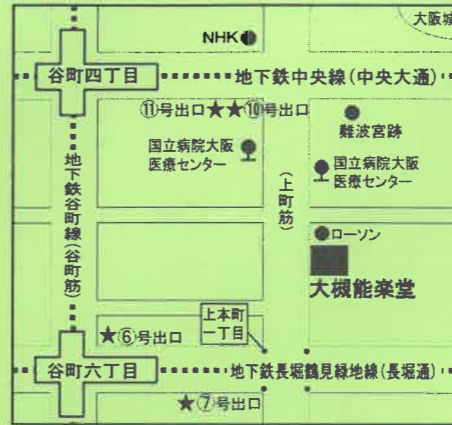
大阪城

NHK

谷町四丁目

地下鉄中央線（中央大通）

⑪号出口

⑩号出口

難波宮跡

国立病院大阪医療センター

国立病院大阪医療センター

地下鉄谷町線（谷町筋）

（上町筋）

ローソン

大槻能楽堂

上本町一丁目

⑥号出口

谷町六丁目

地下鉄長堀鶴見緑地線（長堀通）

⑦号出口